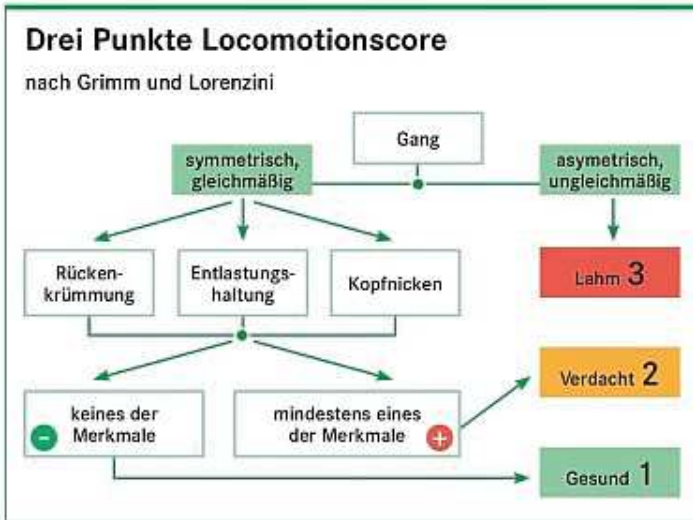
Drei Punkte Locomotionscore

nach Grimm und Lorenzini

Gang

symmetrisch, gleichmäßig

asymetrisch, ungleichmäßig

Rückenkrümmung

Entlastungshaltung

Kopfnicken

Lahm 3

Verdacht 2

keines der Merkmale

mindestens eines der Merkmale

Gesund 1